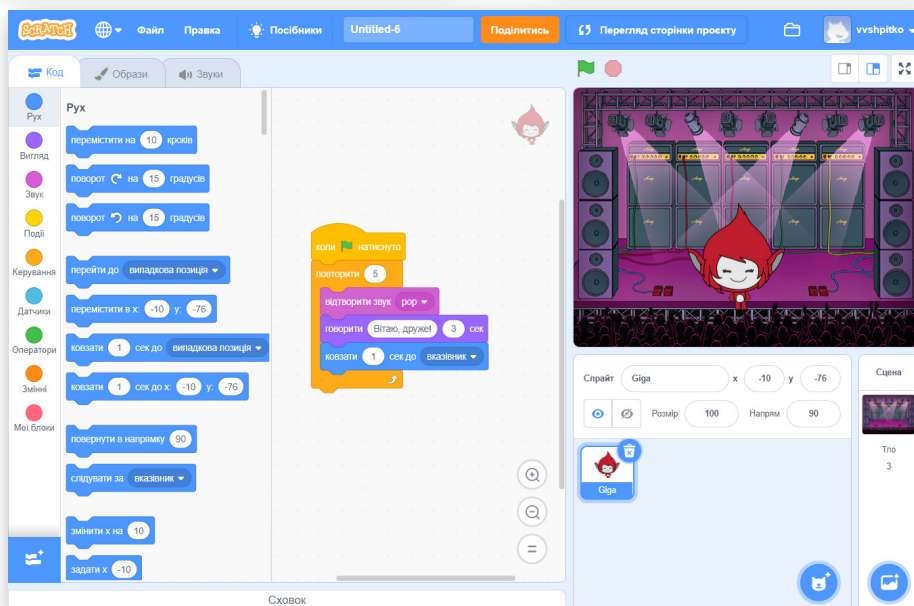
SCRATCH Файл Правка Посібники Untitled-6 Поділитись Перегляд сторінки проекту vvshpitko

Код Образи Звуки

Рух
Вигляд
Звук
Події
Керування
Датчики
Оператори
Змінні
Мої блоки

Рух

перемістити на 10 кроків
поворот ↻ на 15 градусів
поворот ↺ на 15 градусів
перейти до випадкова позиція
перемістити в x: -10 y: -76
ковзати 1 сек до випадкова позиція
ковзати 1 сек до x: -10 y: -76
повернути в напрямку 90
слідувати за вказівник
змінити x на 10
задати x -10

коли натиснуто
повторити 5
відтворити звук pop
говорити Вітаю, друже! 3 сек
ковзати 1 сек до вказівник

Сховок

Спрайт Giga x -10 y -76
Розмір 100 Напрям 90
Giga

Сцена
Тло
3